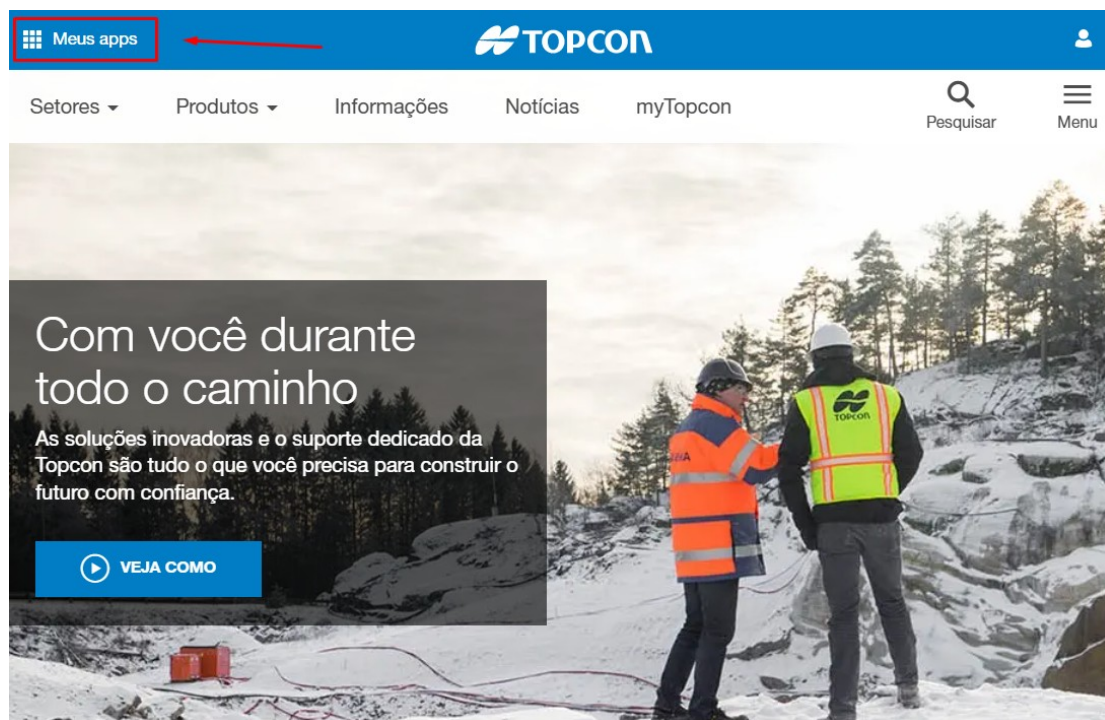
Meus apps

TOPCON

Setores Produtos Informações Notícias myTopcon Pesquisar Menu

Com você durante todo o caminho

As soluções inovadoras e o suporte dedicado da Topcon são tudo o que você precisa para construir o futuro com confiança.

VEJA COMO

TOPCON